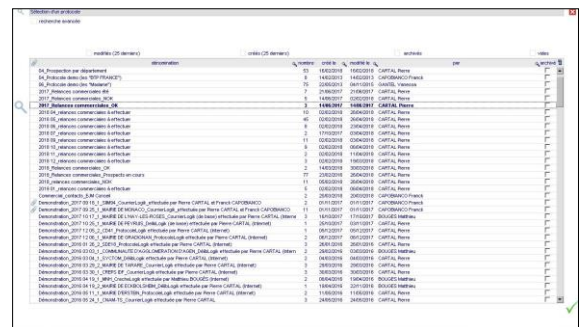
Sélection d'un protocole

recherche avancée

modifiés (25 dernier) | créés (25 dernier) | archivés | vides

| dénomination | numéro | créé le | modifié le | par | archivé |
|---|---|---|---|---|---|
| 04_Prospection par département | 53 | 15/02/2018 | 15/02/2018 | CARTAL Pierre | |
| 04_Protocole demo (les "BTP FRANCE") | 8 | 14/02/2013 | 14/02/2013 | CAPOBIANCO Franck | |
| 06_Protocole demo (les "Madame") | 75 | 22/05/2013 | 06/11/2015 | GANTEL Vanessa | |
| 2017_Relances commerciales dkf | 7 | 21/06/2017 | 21/06/2017 | CARTAL Pierre | |
| 2017_Relances commerciales_NOK | 6 | 14/06/2017 | 02/02/2018 | CARTAL Pierre | |
| 2017_Relances commerciales_OK | 3 | 14/06/2017 | 14/06/2017 | CARTAL Pierre | |
| 2018.04_relances commerciales à effectuer | 10 | 02/02/2018 | 20/04/2018 | CARTAL Pierre | |
| 2018.05_relances commerciales à effectuer | 40 | 02/02/2018 | 26/04/2018 | CARTAL Pierre | |
| 2018.06_relances commerciales à effectuer | 9 | 02/02/2018 | 20/04/2018 | CARTAL Pierre | |
| 2018.07_relances commerciales à effectuer | 2 | 17/10/2017 | 02/04/2018 | CARTAL Pierre | |
| 2018.09_relances commerciales à effectuer | 11 | 02/02/2018 | 02/04/2018 | CARTAL Pierre | |
| 2018.10_relances commerciales à effectuer | 5 | 02/02/2018 | 11/04/2018 | CARTAL Pierre | |
| 2018.11_relances commerciales à effectuer | 3 | 02/02/2018 | 11/04/2018 | CARTAL Pierre | |
| 2018.12_relances commerciales à effectuer | 2 | 02/02/2018 | 19/03/2018 | CARTAL Pierre | |
| 2018_Relances commerciales_OK | 3 | 14/03/2018 | 30/03/2018 | CARTAL Pierre | |
| 2018_Relances commerciales_Prospects en cours | 77 | 23/02/2018 | 26/04/2018 | CARTAL Pierre | |
| 2018_relances commerciales_NOK | 11 | 05/02/2018 | 26/04/2018 | CARTAL Pierre | |
| 2019_relances commerciales à effectuer | 5 | 02/02/2018 | 06/04/2018 | CARTAL Pierre | |
| Commercial_contacts_BJM Conseil | 2 | 05/01/2017 | 01/01/2017 | CAPOBIANCO Franck | |
| Démonstration_2017 03 10_1_CBMM_CourrierLogik effectuée par Pierre CARTAL et Franck CAPOBIANCO | 1 | 01/01/2017 | 01/01/2017 | CAPOBIANCO Franck | |
| Démonstration_2017 03 25_1_MAIRIE DE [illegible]_CourrierLogik effectuée par Pierre CARTAL et Franck CAPOBIANCO | 1 | 01/01/2017 | 01/01/2017 | CAPOBIANCO Franck | |
| Démonstration_2017 10 17_1_MAIRIE DE LINAY-LES-ROSES_CourrierLogik (de base) effectuée par Pierre CARTAL (Interne) | 3 | 16/10/2017 | 17/10/2017 | BOUGES Matthieu | |
| Démonstration_2017 11 28_1_MAIRIE DE REYNIES_DeliberLogik (de base) effectuée par Pierre CARTAL (Internet) | 5 | 28/11/2017 | 01/12/2017 | CARTAL Pierre | |
| Démonstration_2017 12 05_3_CDAI_ProtocoleLogik effectuée par Pierre CARTAL (Internet) | 1 | 05/12/2017 | 05/12/2017 | CARTAL Pierre | |
| Démonstration_2017 12 06_1_MAIRIE DE GRADIGNAN_ProtocoleLogik effectuée par Pierre CARTAL (Internet) | 2 | 06/12/2017 | 06/12/2017 | CARTAL Pierre | |
| Démonstration_2018 01 26_3_SDEHS_ProtocoleLogik effectuée par Pierre CARTAL (Internet) | 3 | 26/01/2018 | 26/01/2018 | CARTAL Pierre | |
| Démonstration_2018 02 03_1_COMMUNAUTE D'AGGLOMERATION AGEN_DeliberLogik effectuée par Pierre CARTAL (Intern | 2 | 24/02/2018 | 20/02/2018 | BOUGES Matthieu | |
| Démonstration_2018 03 04_1_CYCTOM_DeliberLogik effectuée par Pierre CARTAL (Internet) | 2 | 04/03/2018 | 04/03/2018 | CARTAL Pierre | |
| Démonstration_2018 03 29_1_MAIRIE DE SARAIRE_CourrierLogik effectuée par Pierre CARTAL (Internet) | 3 | 29/03/2018 | 29/03/2018 | CARTAL Pierre | |
| Démonstration_2018 03 30_1_CREPS IDF_CourrierLogik effectuée par Pierre CARTAL (Internet) | 3 | 30/03/2018 | 30/03/2018 | CARTAL Pierre | |
| Démonstration_2018 04 19_1_IRMH_CourrierLogik effectuée par Matthieu BOUGES (Internet) | 2 | 06/04/2018 | 19/04/2018 | BOUGES Matthieu | |
| Démonstration_2018 04 19_1_MAIRIE DE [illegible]_CourrierLogik effectuée par Pierre CARTAL (Internet) | 1 | 19/04/2018 | 20/04/2018 | BOUGES Matthieu | |
| Démonstration_2018 05 15_1_MAIRIE D'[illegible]_ProtocoleLogik effectuée par Pierre CARTAL (Internet) | 2 | 11/05/2018 | 11/05/2018 | CARTAL Pierre | |
| Démonstration_2018 05 24_1_CNAM-TS_CourrierLogik effectuée par Pierre CARTAL | 3 | 24/05/2018 | 24/05/2018 | CARTAL Pierre | |